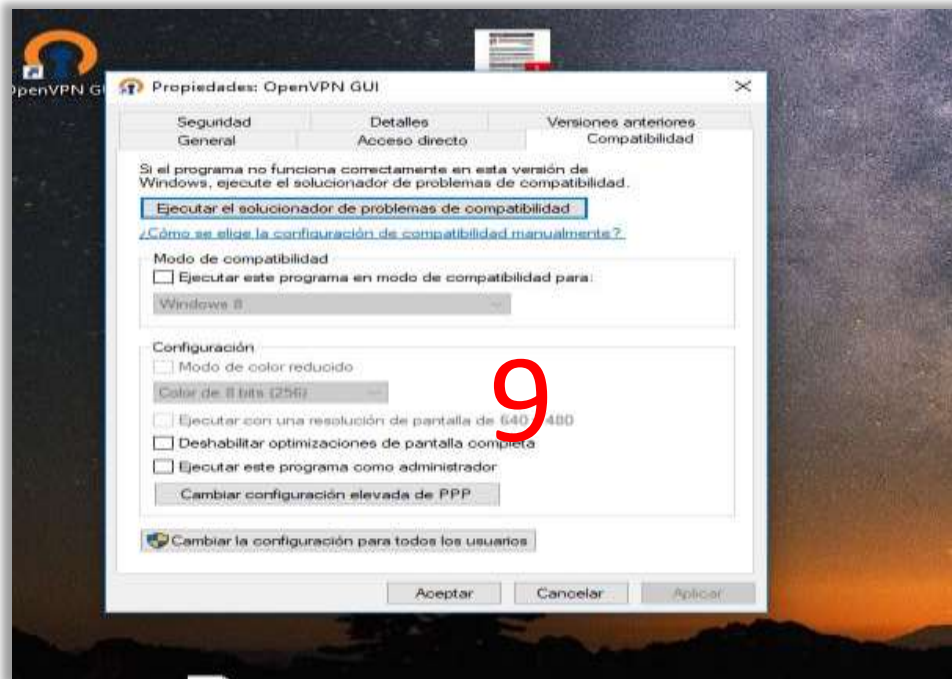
OpenVPN GU

Propiedades: OpenVPN GUI

Seguridad
Detalles
Versiones anteriores
General
Acceso directo
Compatibilidad

Si el programa no funciona correctamente en esta versión de Windows, ejecute el solucionador de problemas de compatibilidad.

Ejecutar el solucionador de problemas de compatibilidad

¿Cómo se elige la configuración de compatibilidad manualmente?

Modo de compatibilidad
Ejecutar este programa en modo de compatibilidad para:
Windows 8

Configuración
Modo de color reducido
Color de 8 bits (256)
Ejecutar con una resolución de pantalla de 640 x 480
Deshabilitar optimizaciones de pantalla completa
Ejecutar este programa como administrador
Cambiar configuración elevada de PPP

9

Cambiar la configuración para todos los usuarios

Aceptar
Cancelar
Aplicar